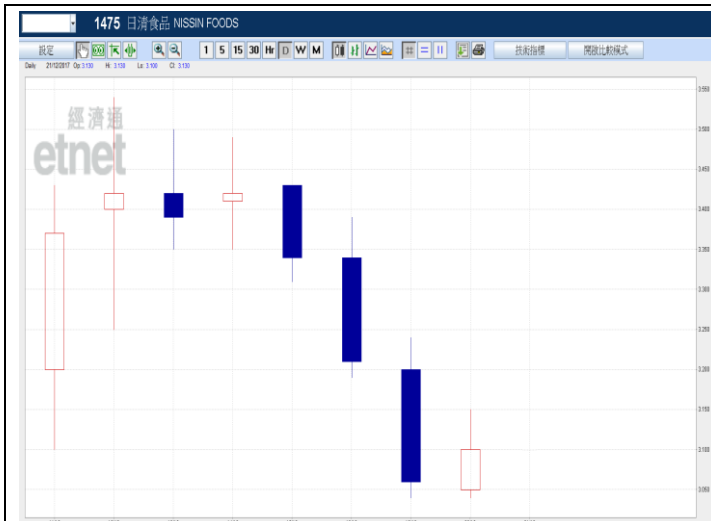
1475 日清食品 NISSIN FOODS

設定

1 5 15 30 Hr D W M

技術指標

開啟比較模式

Daily 21/02/2017 Op: 3.130 Hi: 3.130 Lo: 3.100 Cl: 3.130

經濟通
etnet

3.550
3.500
3.450
3.400
3.350
3.300
3.250
3.200
3.150
3.100
3.050